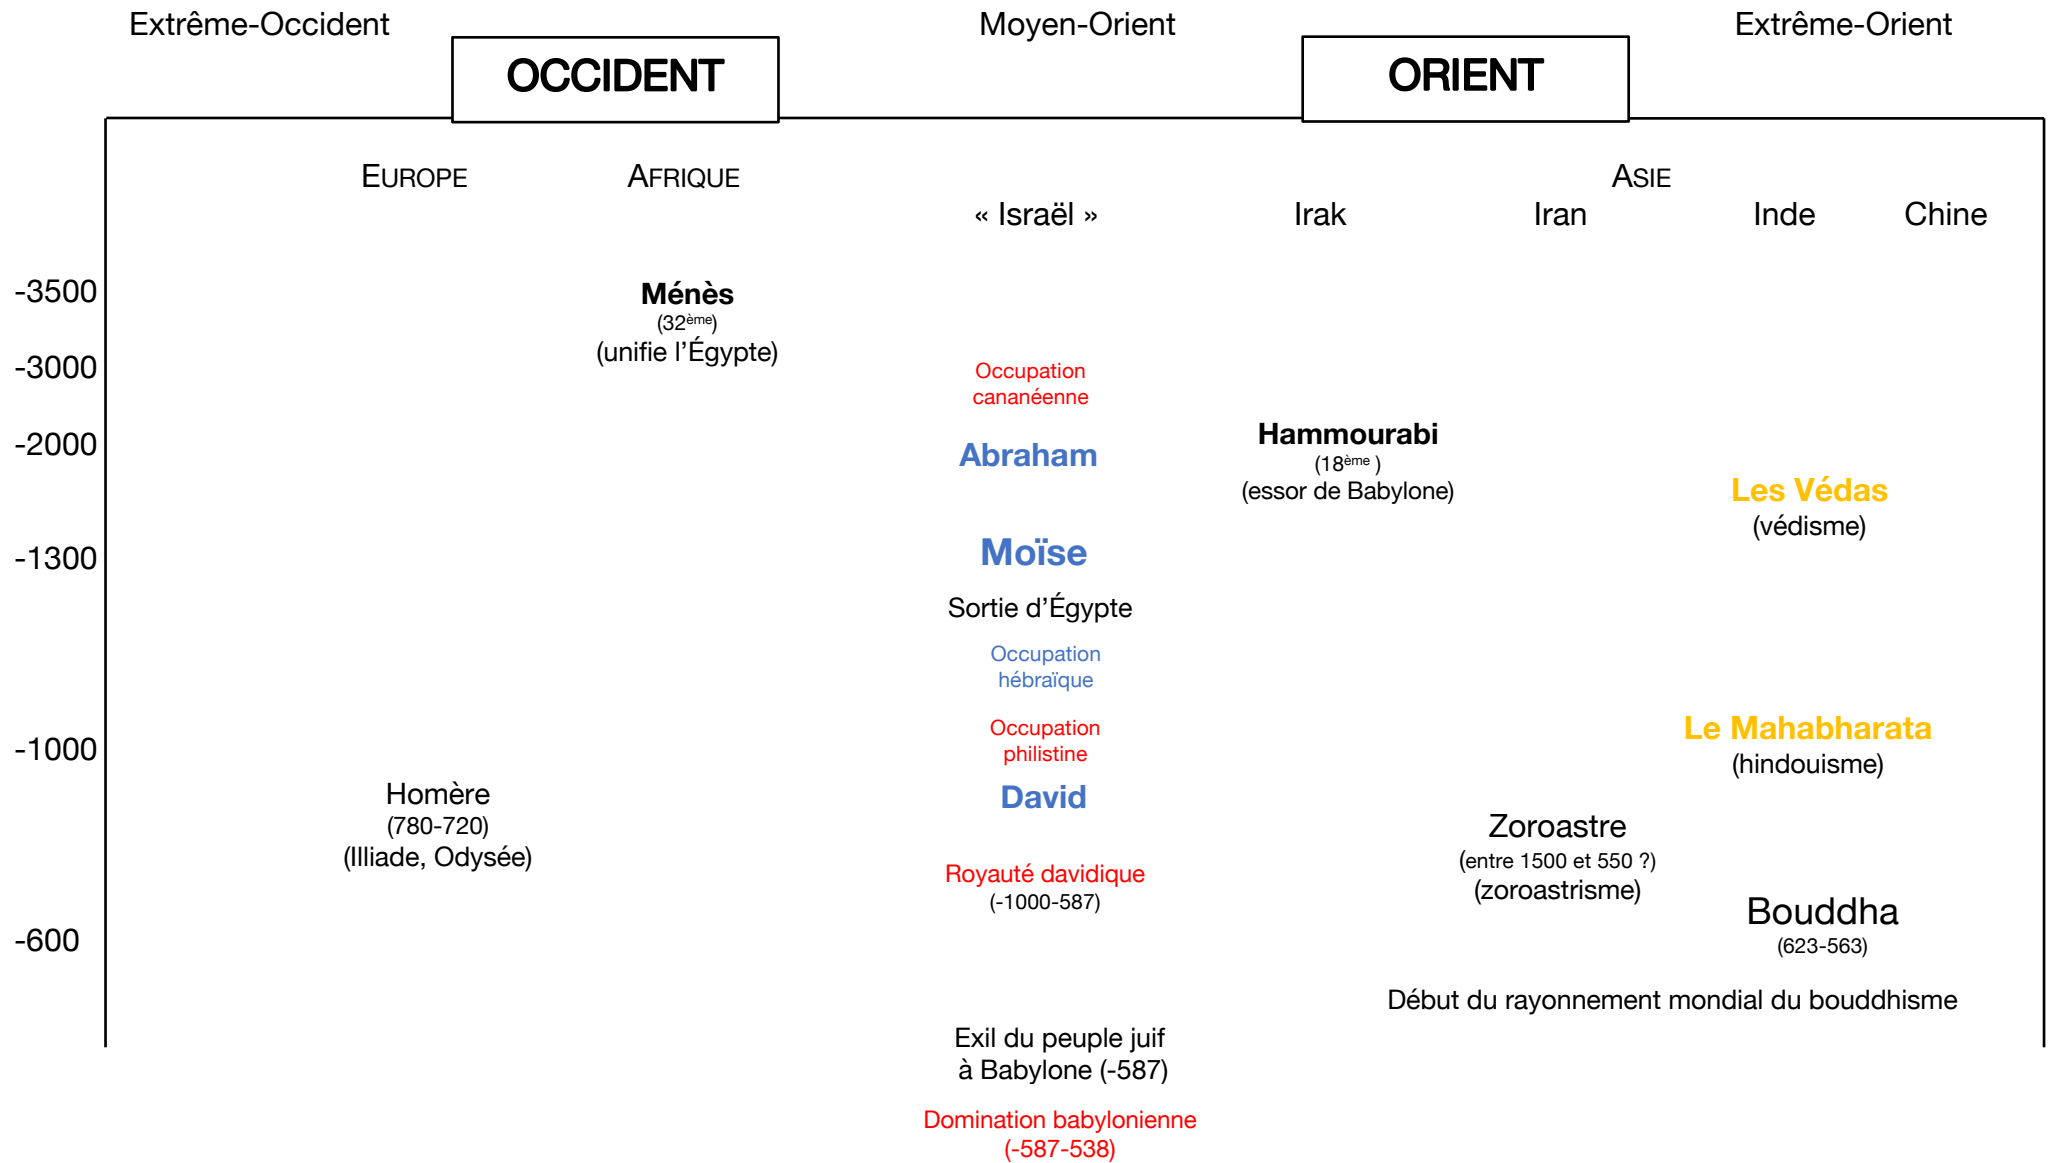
Extrême-Occident

OCCIDENT

Moyen-Orient

ORIENT

Extrême-Orient

EUROPE

AFRIQUE

« Israël »

Irak

ASIE

Iran

Inde

Chine

-3500

Ménès
(32$^{ème}$)
(unifie l'Égypte)

-3000

Occupation cananéenne

-2000

Abraham

Hammourabi
(18$^{ème}$ )
(essor de Babylone)

Les Védas
(védisme)

-1300

Moïse

Sortie d'Égypte

Occupation hébraïque

Occupation philistine

-1000

Le Mahabharata
(hindouisme)

Homère
(780-720)
(Illiade, Odysée)

David

Zoroastre
(entre 1500 et 550 ?)
(zoroastrisme)

Royauté davidique
(-1000-587)

-600

Bouddha
(623-563)

Début du rayonnement mondial du bouddhisme

Exil du peuple juif à Babylone (-587)

Domination babylonienne
(-587-538)